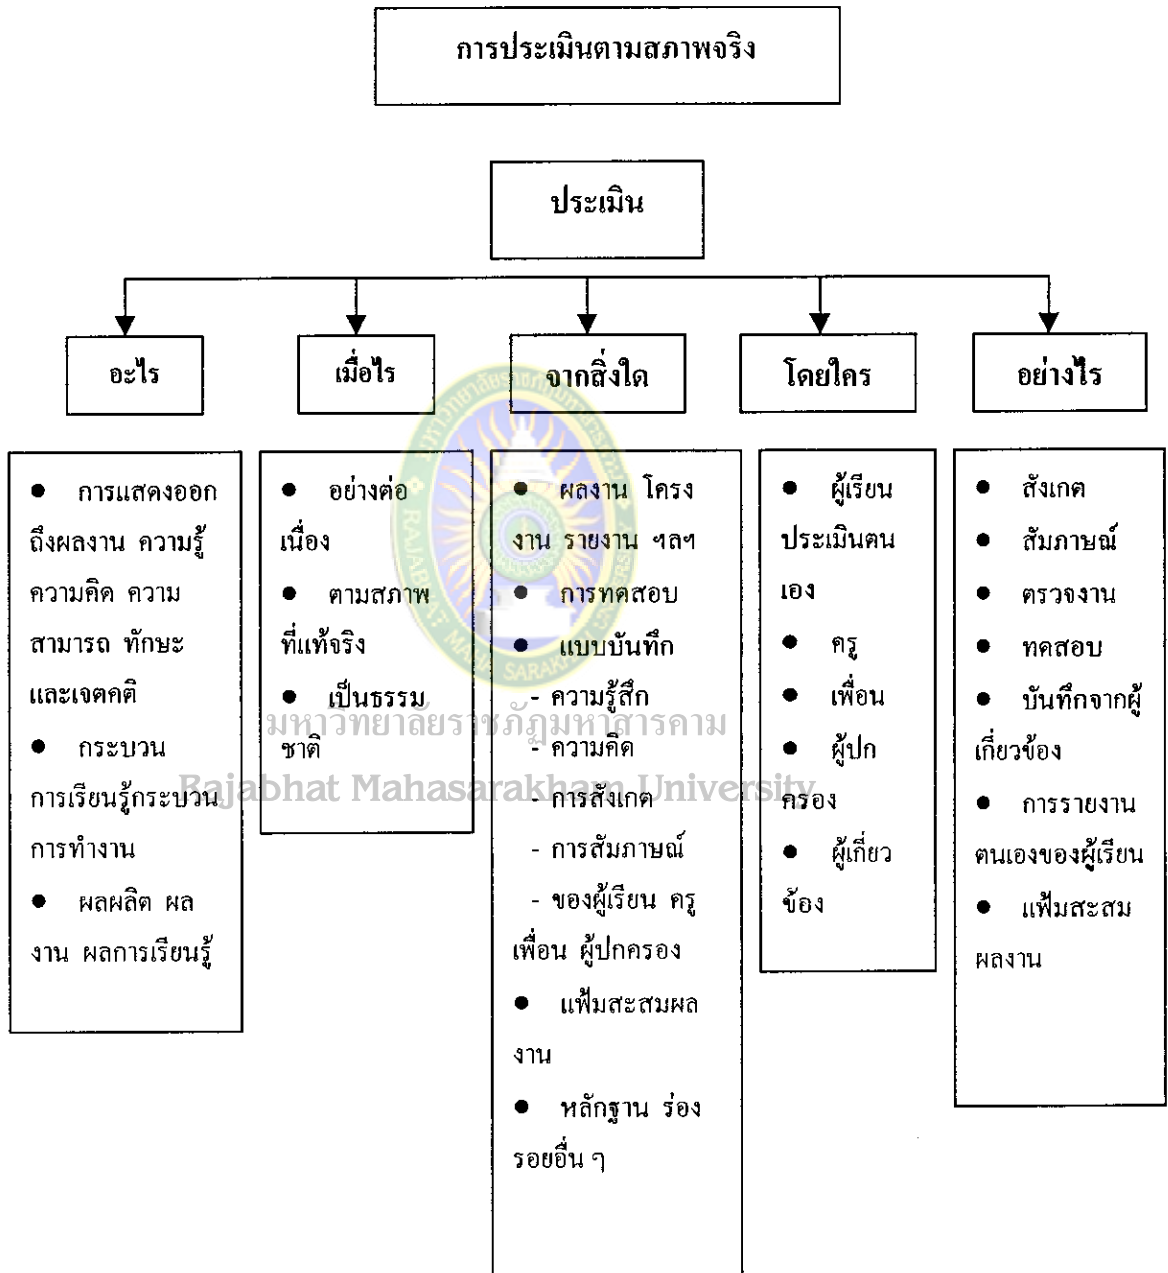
การประเมินตามสภาพจริง

ประเมิน

อะไร

เมื่อไร

จากสิ่งใด

โดยใคร

อย่างไร

● การแสดงออกถึงผลงาน ความรู้ ความคิด ความสามารถ ทักษะ และเจตคติ
● กระบวนการเรียนรู้กระบวนการทำงาน
● ผลผลิต ผลงาน ผลการเรียนรู้

● อย่างต่อเนื่อง
● ตามสภาพที่แท้จริง
● เป็นธรรมชาติ

● ผลงาน โครงงาน รายงาน ฯลฯ
● การทดสอบ
● แบบบันทึก
- ความรู้สึก
- ความคิด
- การสังเกต
- การสัมภาษณ์
- ของผู้เรียน ครู เพื่อน ผู้ปกครอง
● แฟ้มสะสมผลงาน
● หลักฐาน ร่องรอยอื่น ๆ

● ผู้เรียนประเมินตนเอง
● ครู
● เพื่อน
● ผู้ปกครอง
● ผู้เกี่ยวข้อง

● สังเกต
● สัมภาษณ์
● ตรวจงาน
● ทดสอบ
● บันทึกจากผู้เกี่ยวข้อง
● การรายงานตนเองของผู้เรียน
● แฟ้มสะสมผลงาน

มหาวิทยาลัยราชภัฏมหาสารคาม
Rajabhat Mahasarakham University